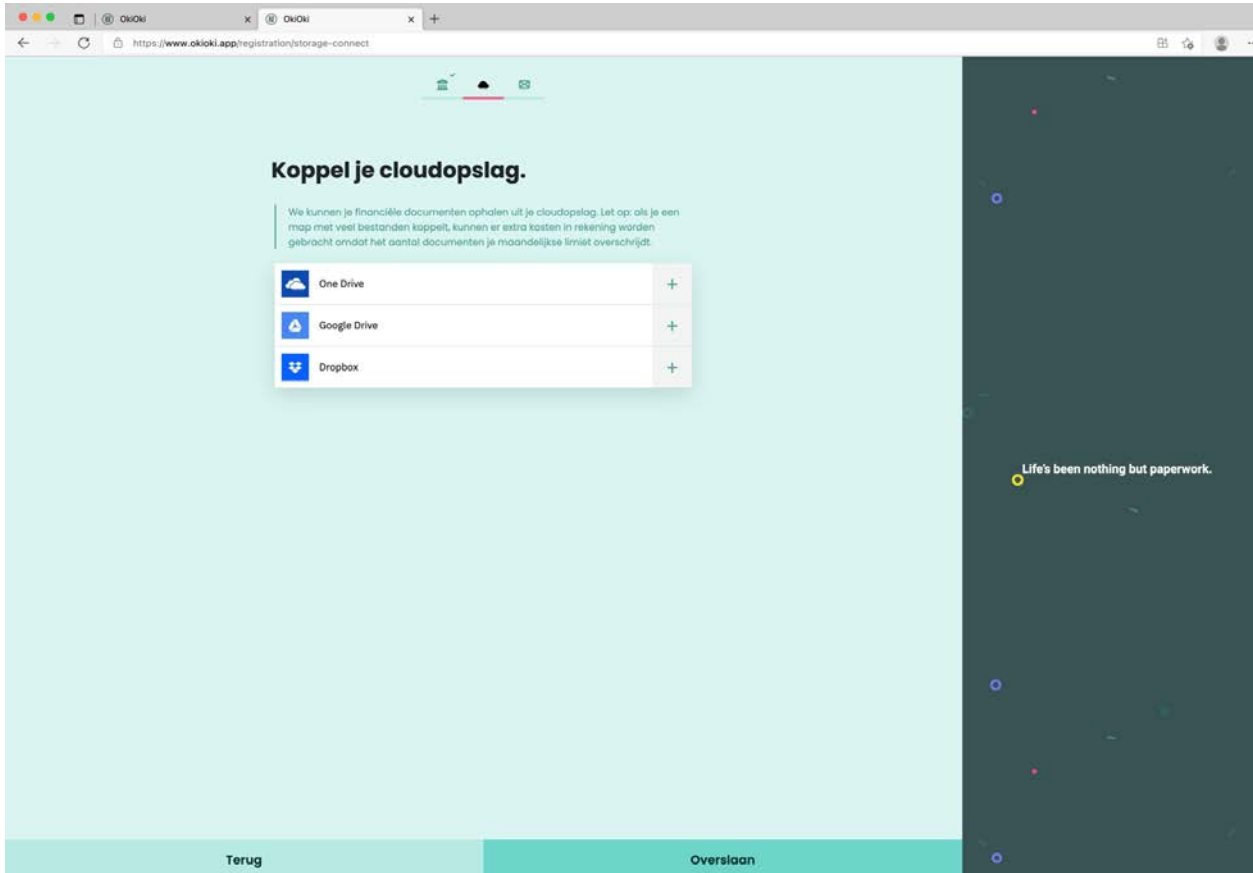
OkiOki
OkiOki
https://www.okioki.app/registration/storage-connect

Koppel je cloudopslag.

We kunnen je financiële documenten ophalen uit je cloudopslag. Let op: als je een map met veel bestanden koppelt, kunnen er extra kosten in rekening worden gebracht omdat het aantal documenten je maandelijkse limiet overschrijdt.

One Drive +
Google Drive +
Dropbox +

Life's been nothing but paperwork.

Terug
Overslaan